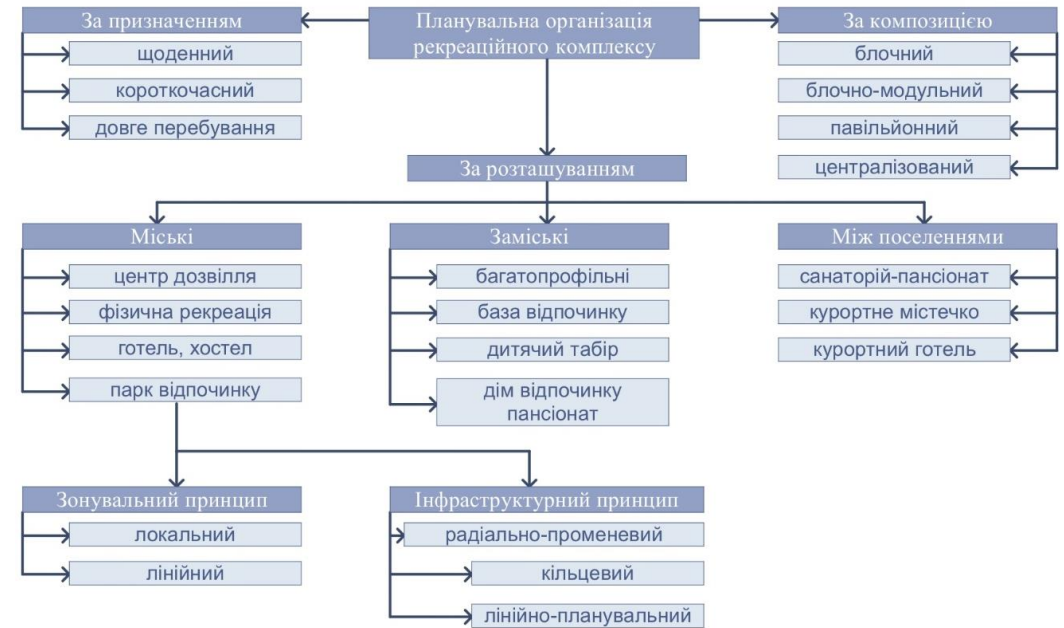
Планувальна організація рекреаційного комплексу

За призначенням
щоденний
короткочасний
довге перебування

За композицією
блочний
блочно-модульний
павільйонний
централізований

За розташуванням

Міські
центр дозвілля
фізична рекреація
готель, хостел
парк відпочинку

Заміські
багатопрофільні
база відпочинку
дитячий табір
дім відпочинку пансіонат

Між поселеннями
санаторій-пансіонат
курортне містечко
курортний готель

Зонувальний принцип
локальний
лінійний

Інфраструктурний принцип
радіально-променевий
кільцевий
лінійно-планувальний